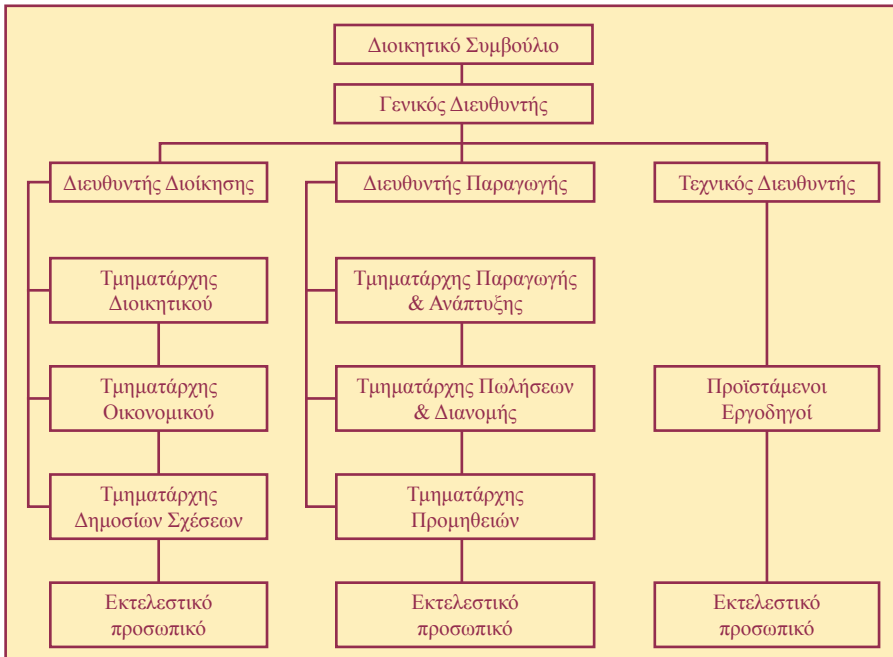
Διοικητικό Συμβούλιο

Γενικός Διευθυντής

Διευθυντής Διοίκησης

Διευθυντής Παραγωγής

Τεχνικός Διευθυντής

Τμηματάρχης Διοικητικού

Τμηματάρχης Οικονομικού

Τμηματάρχης Δημοσίων Σχέσεων

Εκτελεστικό προσωπικό

Τμηματάρχης Παραγωγής & Ανάπτυξης

Τμηματάρχης Πωλήσεων & Διανομής

Τμηματάρχης Προμηθειών

Εκτελεστικό προσωπικό

Προϊστάμενοι Εργοδηγοί

Εκτελεστικό προσωπικό